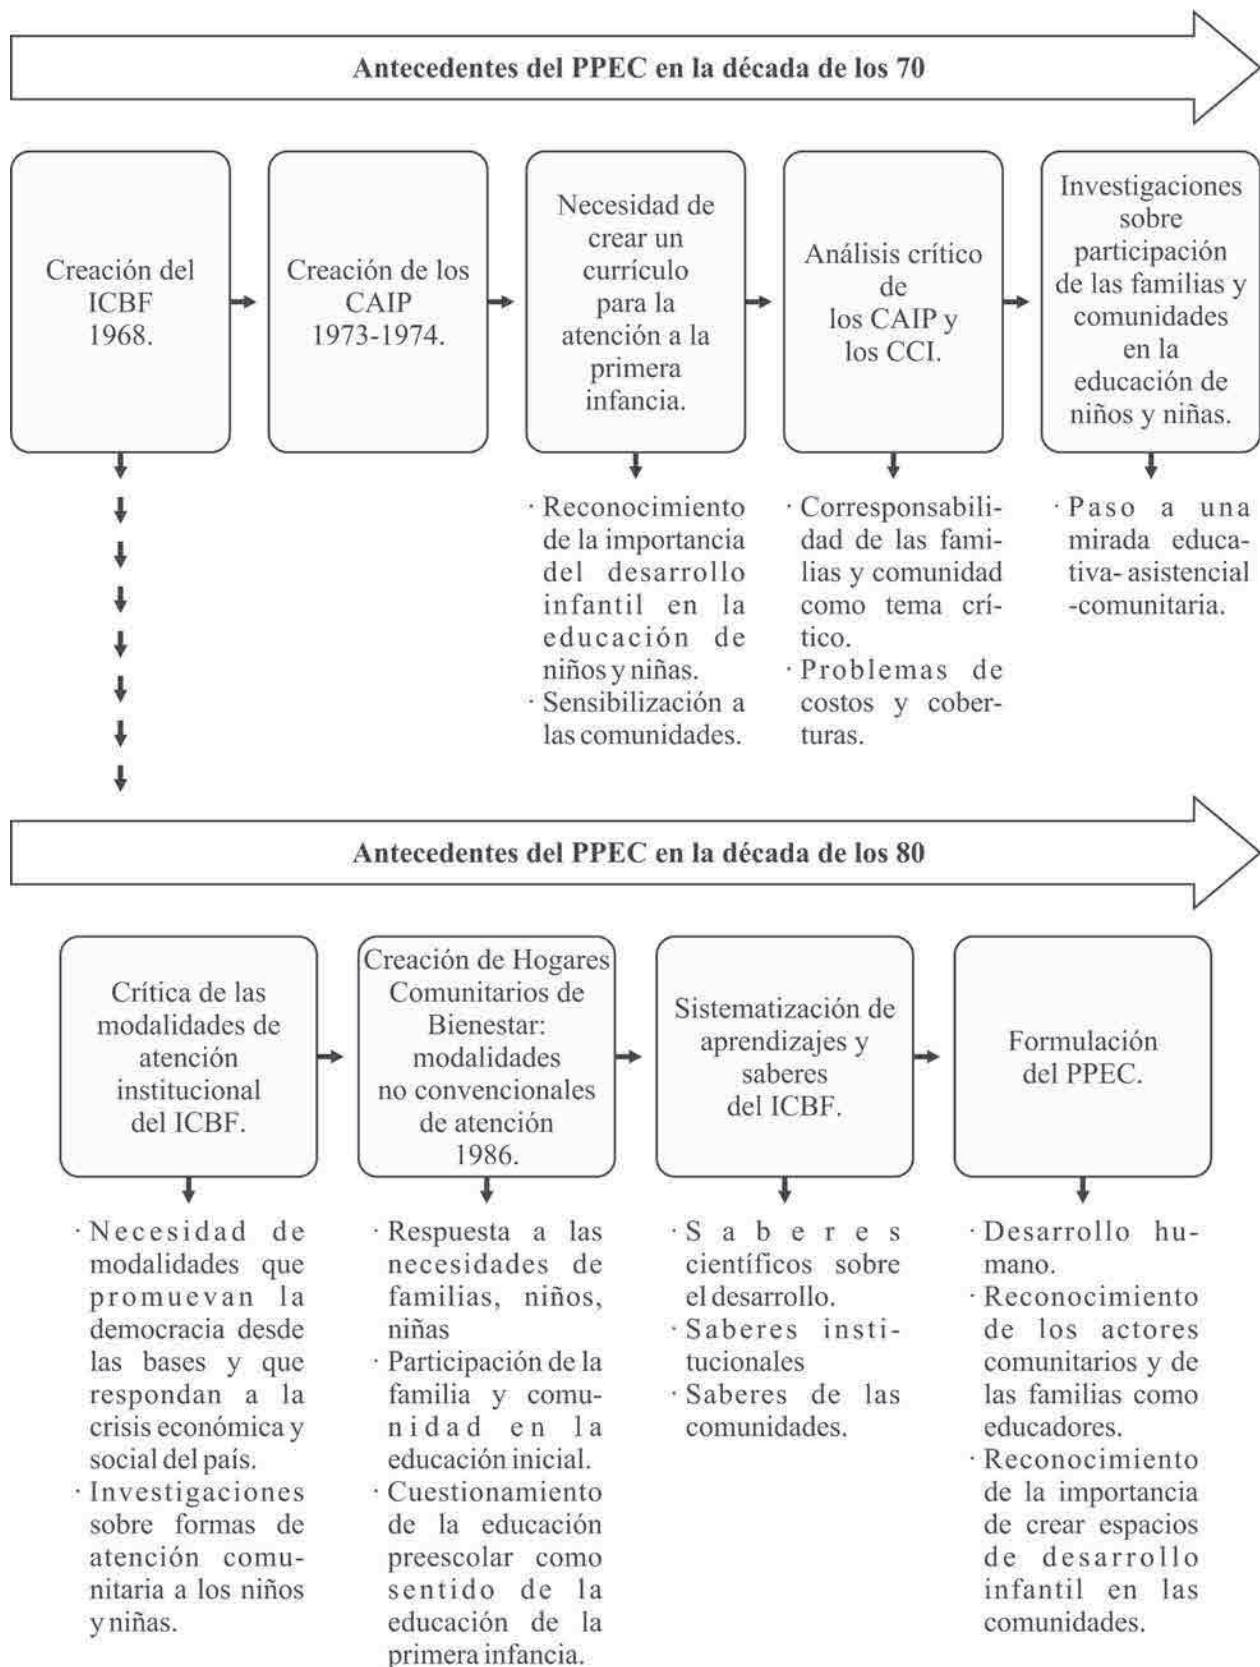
Antecedentes del PPEC en la década de los 70

Creación del ICBF 1968.

Creación de los CAIP 1973-1974.

Necesidad de crear un currículo para la atención a la primera infancia.

Análisis crítico de los CAIP y los CCI.

Investigaciones sobre participación de las familias y comunidades en la educación de niños y niñas.

· Reconocimiento de la importancia del desarrollo infantil en la educación de niños y niñas.
· Sensibilización a las comunidades.

· Corresponsabilidad de las familias y comunidad como tema crítico.
· Problemas de costos y coberturas.

· Paso a una mirada educativa- asistencial -comunitaria.

Antecedentes del PPEC en la década de los 80

Crítica de las modalidades de atención institucional del ICBF.

Creación de Hogares Comunitarios de Bienestar: modalidades no convencionales de atención 1986.

Sistematización de aprendizajes y saberes del ICBF.

Formulación del PPEC.

· Necesidad de modalidades que promuevan la democracia desde las bases y que respondan a la crisis económica y social del país.
· Investigaciones sobre formas de atención comunitaria a los niños y niñas.

· Respuesta a las necesidades de familias, niños, niñas
· Participación de la familia y comunidad en la educación inicial.
· Cuestionamiento de la educación preescolar como sentido de la educación de la primera infancia.

· Saberes científicos sobre el desarrollo.
· Saberes institucionales
· Saberes de las comunidades.

· Desarrollo humano.
· Reconocimiento de los actores comunitarios y de las familias como educadores.
· Reconocimiento de la importancia de crear espacios de desarrollo infantil en las comunidades.